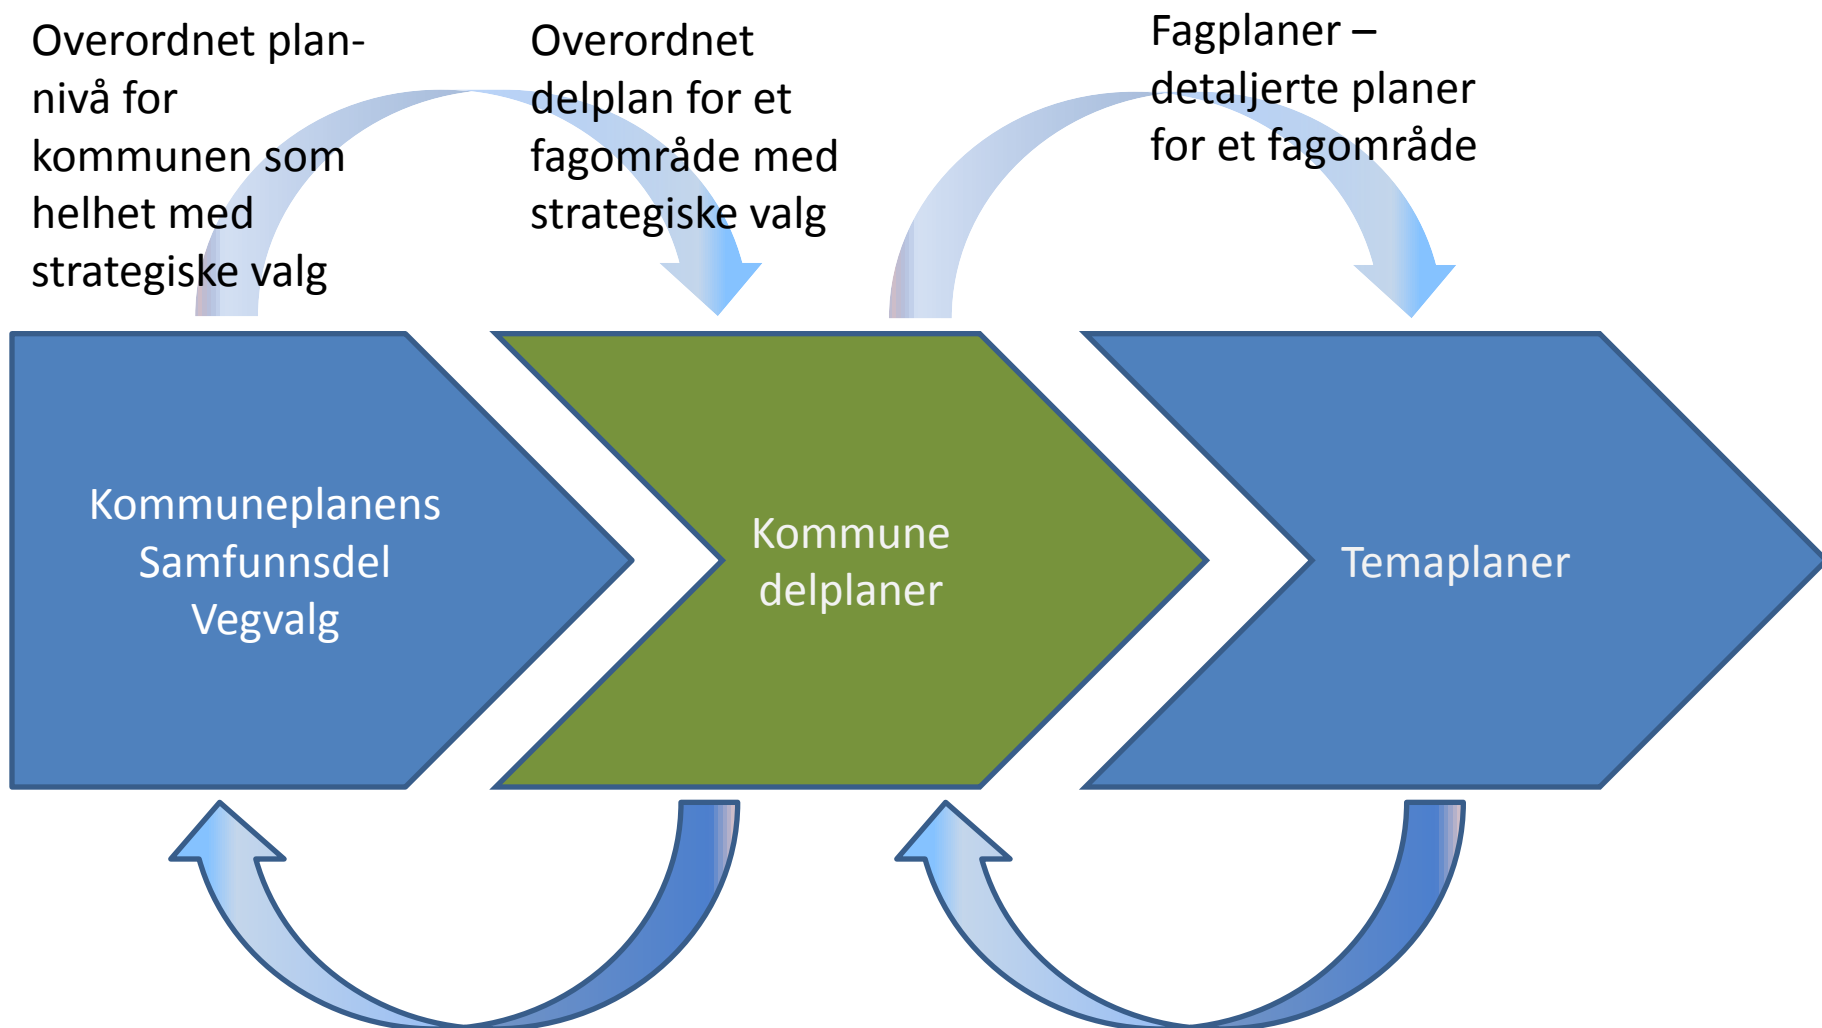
Overordnet plannivå for kommunen som helhet med strategiske valg

Overordnet delplan for et fagområde med strategiske valg

Fagplaner – detaljerte planer for et fagområde

Kommuneplanens Samfunnsdel Vegvalg

Kommune delplaner

Temaplaner